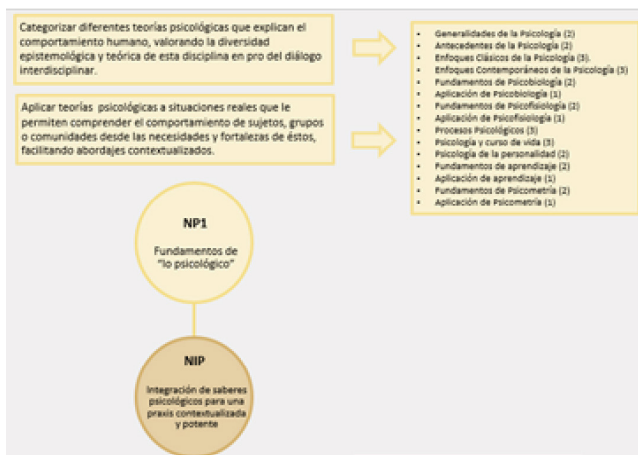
Categorizar diferentes teorías psicológicas que explican el comportamiento humano, valorando la diversidad epistemológica y teórica de esta disciplina en pro del diálogo interdisciplinar.

Aplicar teorías psicológicas a situaciones reales que le permiten comprender el comportamiento de sujetos, grupos o comunidades desde las necesidades y fortalezas de éstos, facilitando abordajes contextualizados.

- Generalidades de la Psicología (2)
- Antecedentes de la Psicología (2)
- Enfoques Clásicos de la Psicología (3).
- Enfoques Contemporáneos de la Psicología (3)
- Fundamentos de Psicobiología (2)
- Aplicación de Psicobiología (1)
- Fundamentos de Psicofisiología (2)
- Aplicación de Psicofisiología (1)
- Procesos Psicológicos (3)
- Psicología y curso de vida (3)
- Psicología de la personalidad (2)
- Fundamentos de aprendizaje (2)
- Aplicación de aprendizaje (1)
- Fundamentos de Psicometría (2)
- Aplicación de Psicometría (1)

NP1

Fundamentos de "lo psicológico"

NIP

Integración de saberes psicológicos para una praxis contextualizada y potente